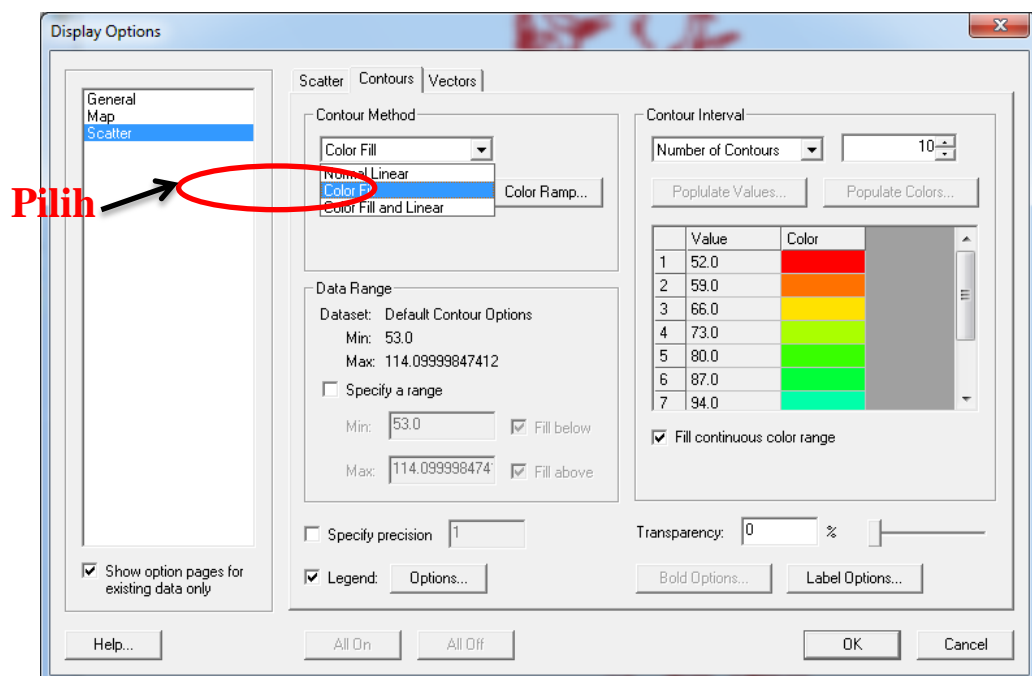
Display Options

General
Map
Scatter

Pilih

Show option pages for existing data only

Scatter Contours Vectors

Contour Method
Color Fill
Normal Linear
Color F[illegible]
Color Fill and Linear
Color Ramp...

Data Range
Dataset: Default Contour Options
Min: 53.0
Max: 114.09999847412
Specify a range
Min: 53.0 Fill below
Max: 114.099998474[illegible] Fill above

Contour Interval
Number of Contours 10
Populate Values... Populate Colors...

| | Value | Color |
|---|---|---|
| 1 | 52.0 | |
| 2 | 59.0 | |
| 3 | 66.0 | |
| 4 | 73.0 | |
| 5 | 80.0 | |
| 6 | 87.0 | |
| 7 | 94.0 | |

Fill continuous color range

Specify precision 1
Transparency: 0 %
Legend: Options...
Bold Options... Label Options...

Help... All On All Off OK Cancel